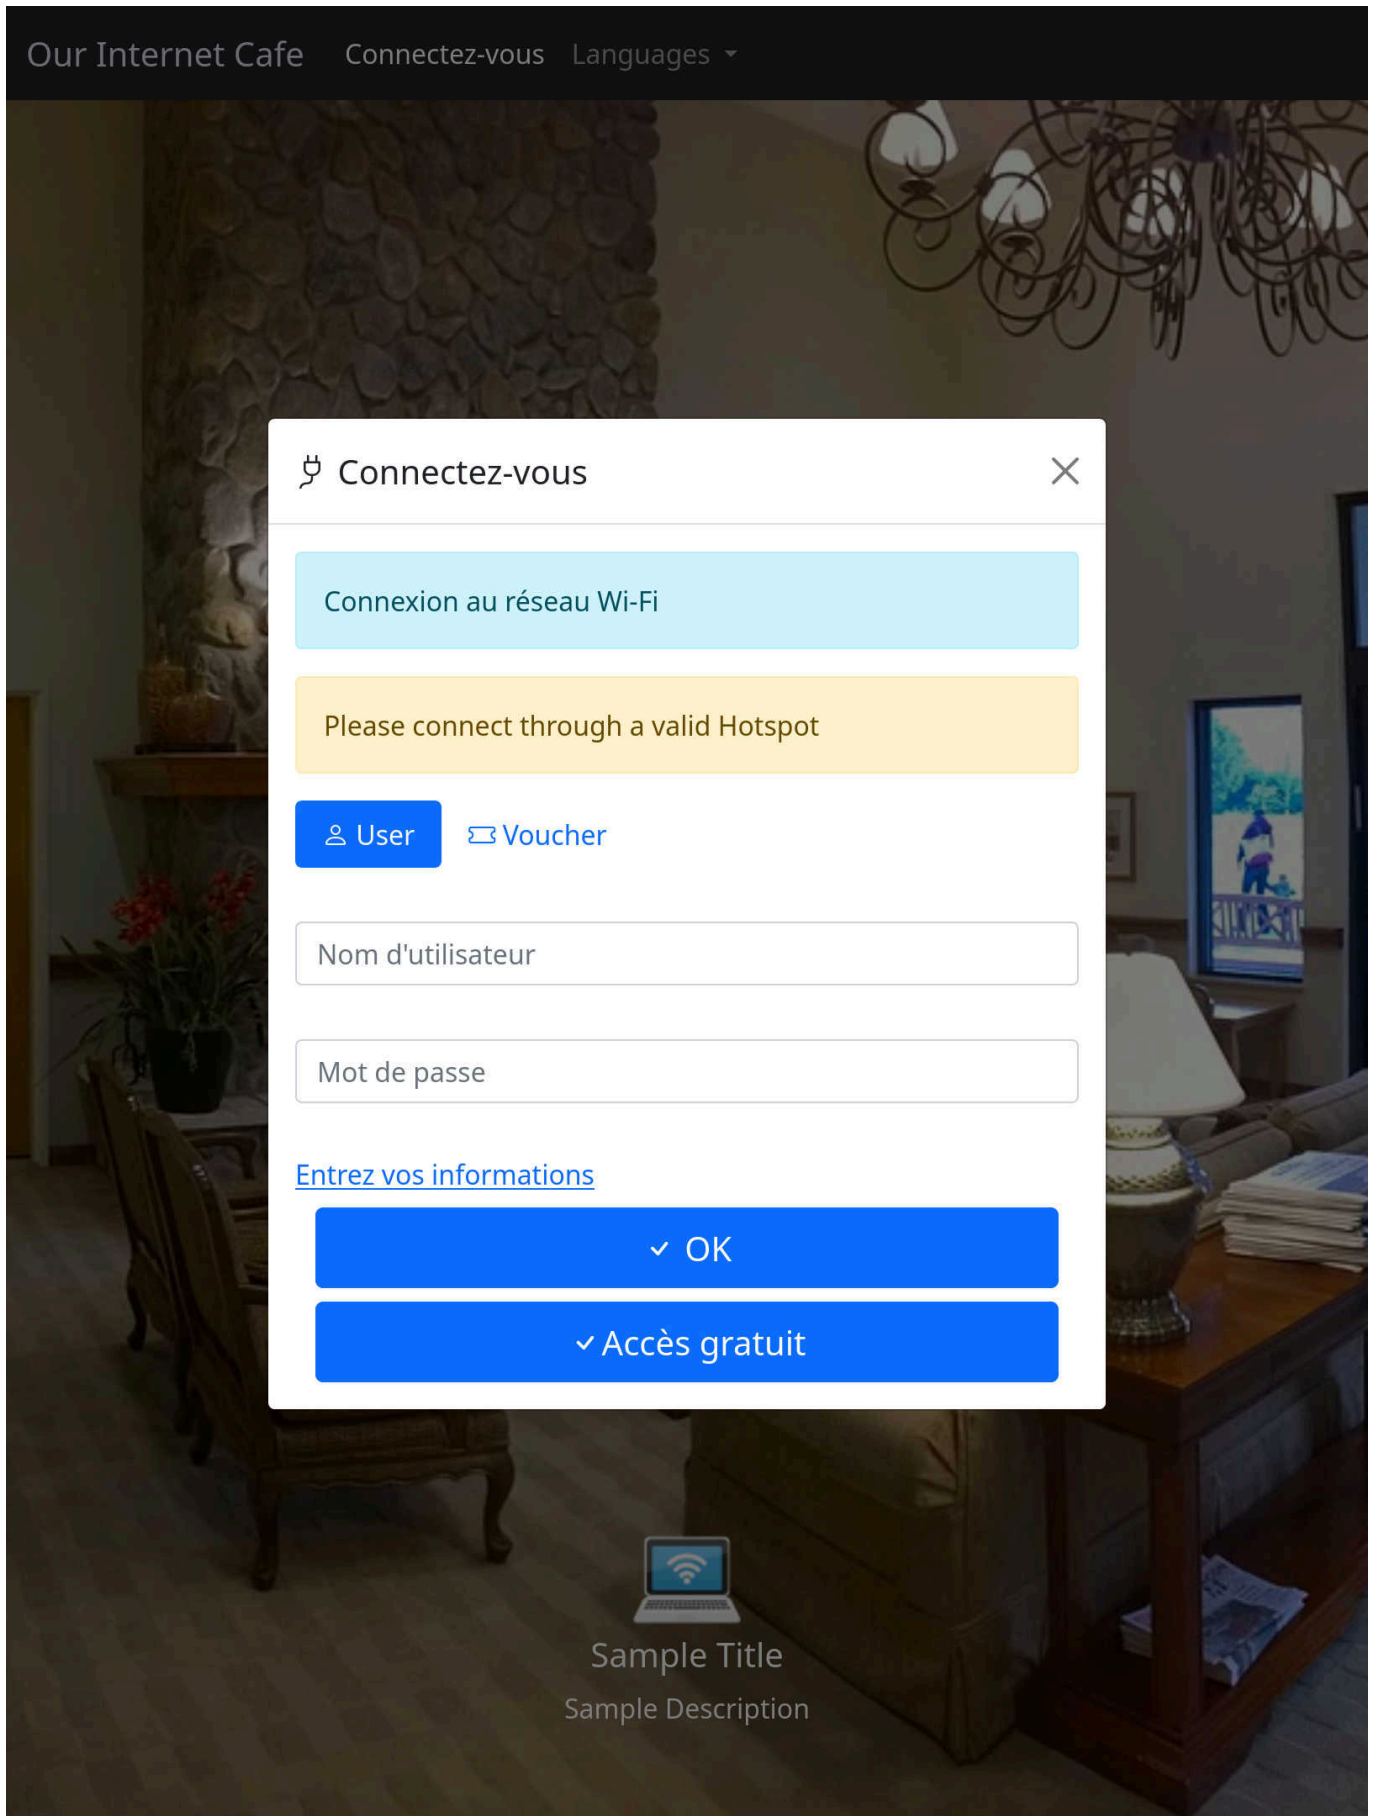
Our Internet Cafe Connectez-vous Languages

Connectez-vous

Connexion au réseau Wi-Fi

Please connect through a valid Hotspot

User Voucher

Nom d'utilisateur

Mot de passe

Entrez vos informations

OK

Accès gratuit

Sample Title

Sample Description